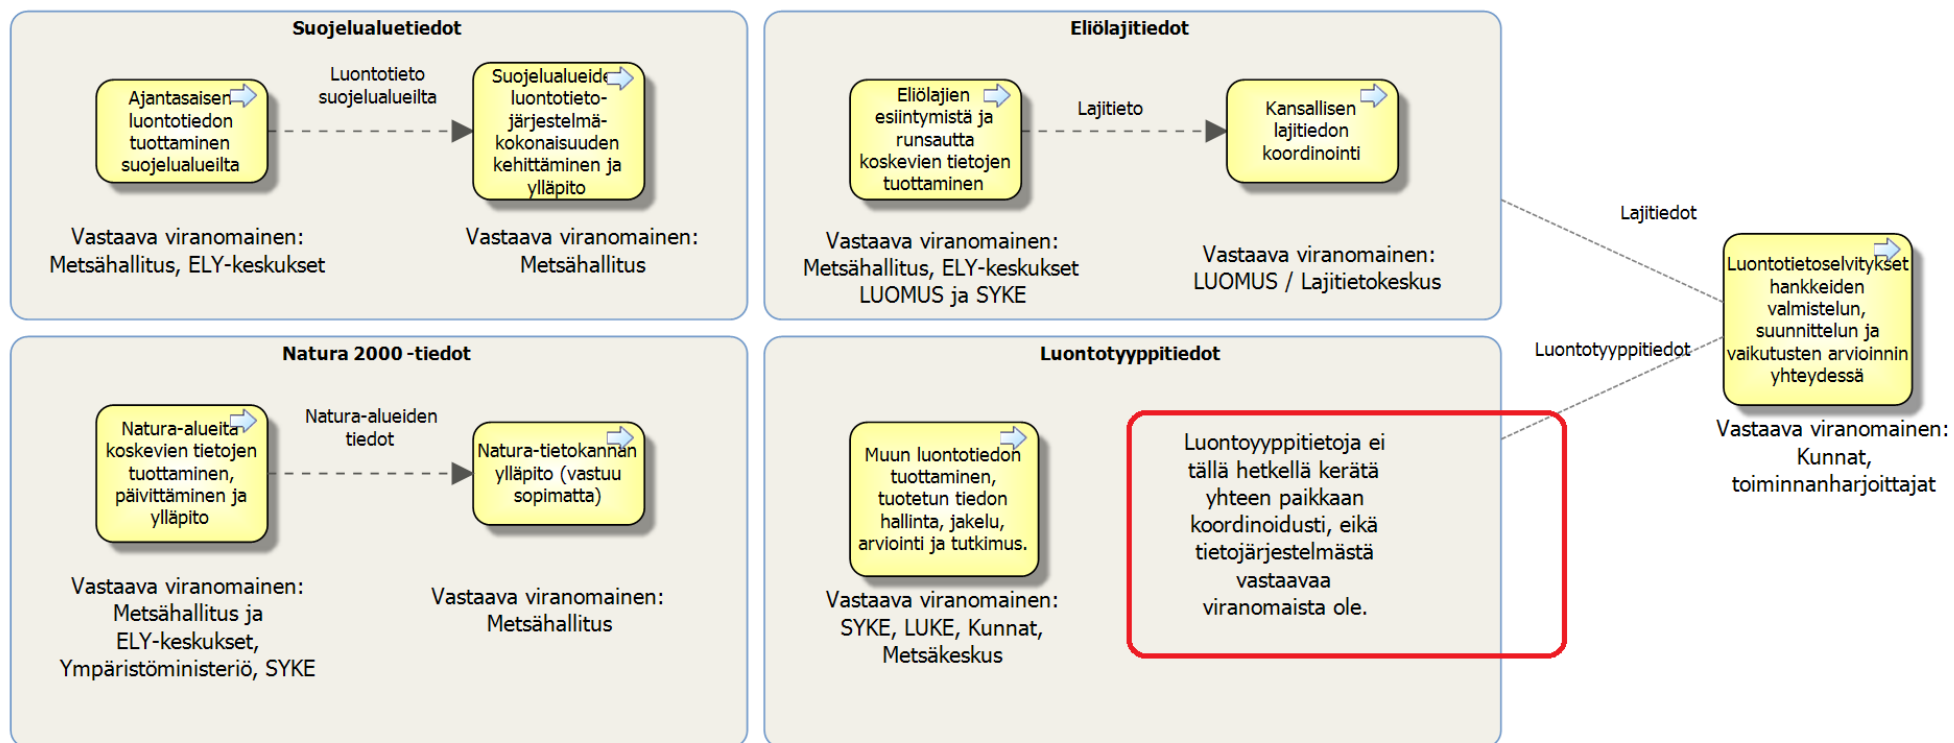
Suojelualuetiedot

Ajantasaisen luontotiedon tuottaminen suojelualueilta

Luontotieto suojelualueilta

Suojelualueiden luontotietojärjestelmäkokonaisuuden kehittäminen ja ylläpito

Vastaava viranomainen: Metsähallitus, ELY-keskukset

Vastaava viranomainen: Metsähallitus

Eliölajitiedot

Eliölajien esiintymistä ja runsautta koskevien tietojen tuottaminen

Lajitieto

Kansallisen lajitiedon koordinointi

Vastaava viranomainen: Metsähallitus, ELY-keskukset LUOMUS ja SYKE

Vastaava viranomainen: LUOMUS / Lajitietokeskus

Lajitiedot

Luontotietoselvitykset hankkeiden valmistelun, suunnittelun ja vaikutusten arvioinnin yhteydessä

Vastaava viranomainen: Kunnat, toiminnanharjoittajat

Luontotyyppitiedot

Natura 2000 -tiedot

Natura-alueita koskevien tietojen tuottaminen, päivittäminen ja ylläpito

Natura-alueiden tiedot

Natura-tietokannan ylläpito (vastuu sopimatta)

Vastaava viranomainen: Metsähallitus ja ELY-keskukset, Ympäristöministeriö, SYKE

Vastaava viranomainen: Metsähallitus

Luontotyyppitiedot

Muun luontotiedon tuottaminen, tuotetun tiedon hallinta, jakelu, arviointi ja tutkimus.

Vastaava viranomainen: SYKE, LUKE, Kunnat, Metsäkeskus

Luontoyyppitietoja ei tällä hetkellä kerätä yhteen paikkaan koordinoidusti, eikä tietojärjestelmästä vastaavaa viranomaista ole.